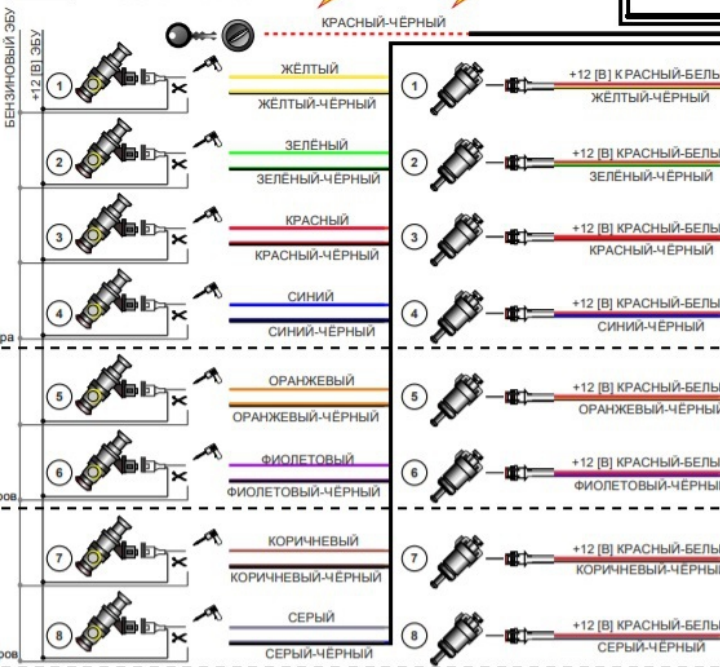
КРАСНЫЙ-ЧЁРНЫЙ

БЕНЗИНОВЫЙ ЭБУ
+12 [В] ЭБУ

1
ЖЁЛТЫЙ
ЖЁЛТЫЙ-ЧЁРНЫЙ
1
+12 [В] КРАСНЫЙ-БЕЛЫ
ЖЁЛТЫЙ-ЧЁРНЫЙ

2
ЗЕЛЁНЫЙ
ЗЕЛЁНЫЙ-ЧЁРНЫЙ
2
+12 [В] КРАСНЫЙ-БЕЛЫ
ЗЕЛЁНЫЙ-ЧЁРНЫЙ

3
КРАСНЫЙ
КРАСНЫЙ-ЧЁРНЫЙ
3
+12 [В] КРАСНЫЙ-БЕЛЫ
КРАСНЫЙ-ЧЁРНЫЙ

4
СИНИЙ
СИНИЙ-ЧЁРНЫЙ
4
+12 [В] КРАСНЫЙ-БЕЛЫ
СИНИЙ-ЧЁРНЫЙ

ра

5
ОРАНЖЕВЫЙ
ОРАНЖЕВЫЙ-ЧЁРНЫЙ
5
+12 [В] КРАСНЫЙ-БЕЛЫ
ОРАНЖЕВЫЙ-ЧЁРНЫ

6
ФИОЛЕТОВЫЙ
ФИОЛЕТОВЫЙ-ЧЁРНЫЙ
6
+12 [В] КРАСНЫЙ-БЕЛЫ
ФИОЛЕТОВЫЙ-ЧЁРНЫ

ров

ров

7
КОРИЧНЕВЫЙ
КОРИЧНЕВЫЙ-ЧЁРНЫЙ
7
+12 [В] КРАСНЫЙ-БЕЛЫ
КОРИЧНЕВЫЙ-ЧЁРНЫ

8
СЕРЫЙ
СЕРЫЙ-ЧЁРНЫЙ
8
+12 [В] КРАСНЫЙ-БЕЛЫ
СЕРЫЙ-ЧЁРНЫЙ